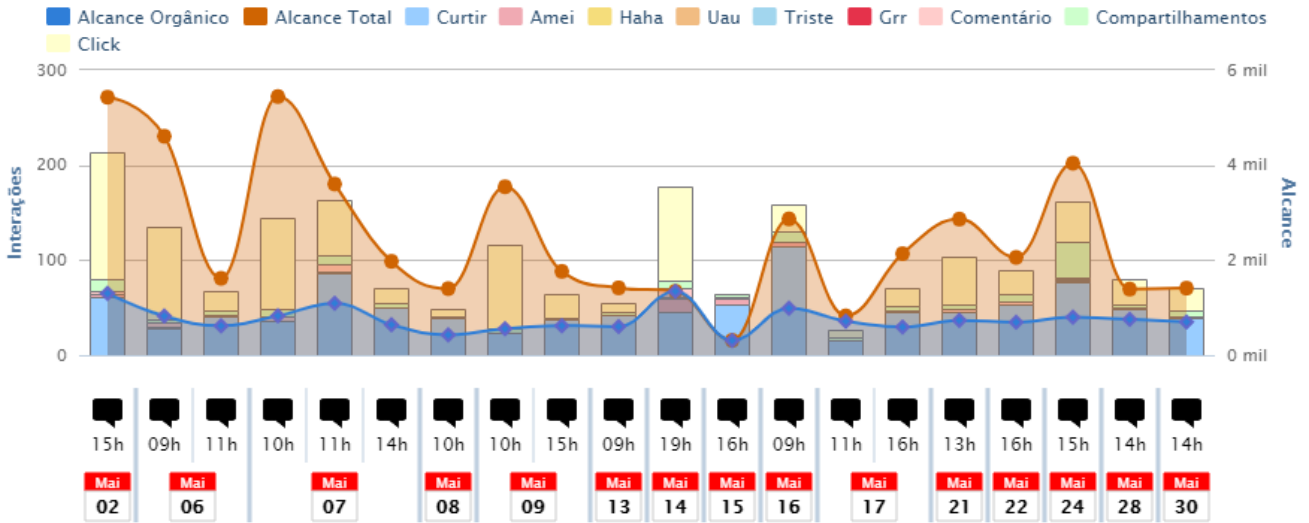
Alcance Orgânico Alcance Total Curtir Amei Haha Uau Triste Grr Comentário Compartilhamentos Click

300
200
100
0

Interações

6 mil
4 mil
2 mil
0 mil

Alcance

15h 09h 11h 10h 11h 14h 10h 10h 15h 09h 19h 16h 09h 11h 16h 13h 16h 15h 14h 14h

Mai 02
Mai 06
Mai 07
Mai 08
Mai 09
Mai 13
Mai 14
Mai 15
Mai 16
Mai 17
Mai 21
Mai 22
Mai 24
Mai 28
Mai 30